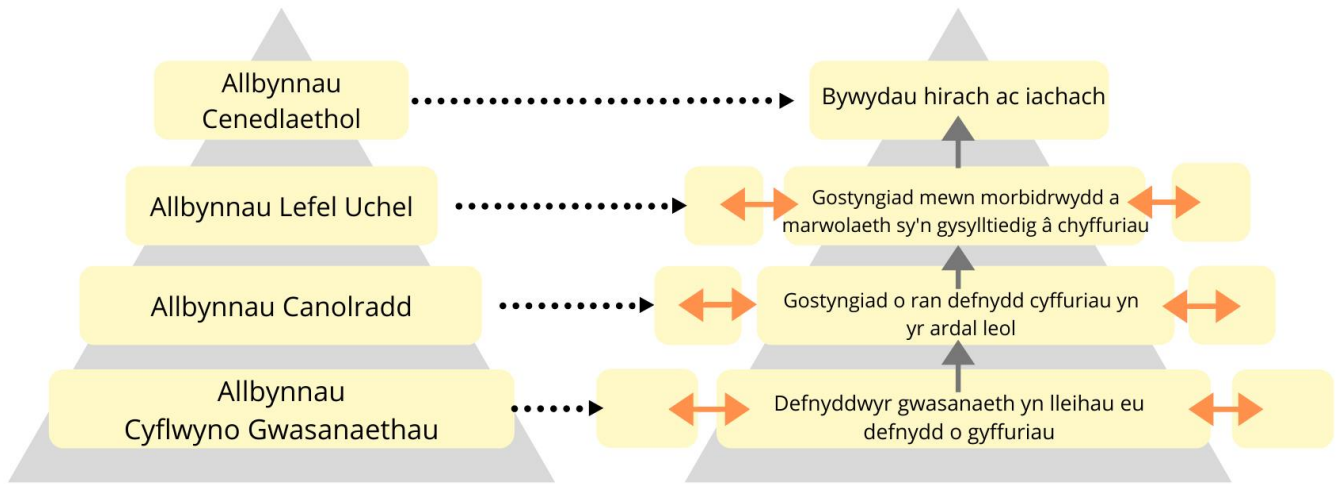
Allbynnau Cenedlaethol

Bywydau hirach ac iachach

Allbynnau Lefel Uchel

Gostyngiad mewn morbidrwydd a marwolaeth sy'n gysylltiedig â chyffuriau

Allbynnau Canolradd

Gostyngiad o ran defnydd cyffuriau yn yr ardal leol

Allbynnau Cyflwyno Gwasanaethau

Defnyddwyr gwasanaeth yn lleihau eu defnydd o gyffuriau